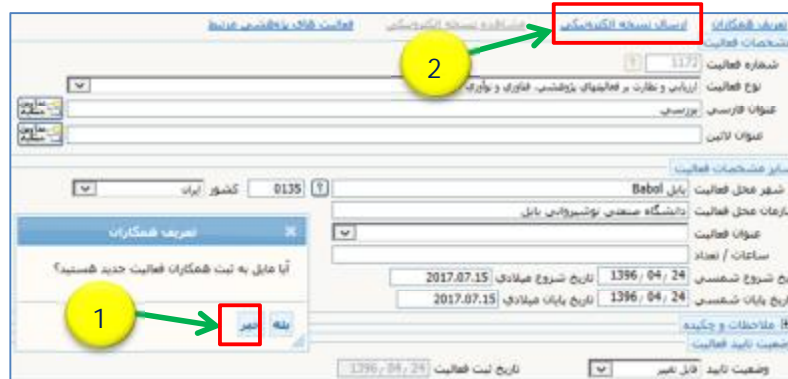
تعریف همکاران
ارسال نسخه الکترونیکی
مشاهده نسخه الکترونیکی
فعالیت های پژوهشی مرتبط
مشخصات فعالیت
شماره فعالیت
1172
؟
نوع فعالیت
ارزیابی و نظارت بر فعالیتهای پژوهشی، فناوری و نوآوری
2
عنوان فارسی
بررسی
عنوان لاتین
سایر مشخصات فعالیت
شهر محل فعالیت
بابل Babol
؟
0135
کشور
ایران
سازمان محل فعالیت
دانشگاه صنعتی نوشیروانی بابل
عنوان فعالیت
ساعات / تعداد
تاریخ شروع شمسی
1396 / 04 / 24
تاریخ شروع میلادی
2017.07.15
تاریخ پایان شمسی
1396 / 04 / 24
تاریخ پایان میلادی
2017.07.15
ملاحظات و چکیده
وضعیت تایید فعالیت
وضعیت تایید
قابل تغییر
تاریخ ثبت فعالیت
1396 / 04 / 24
تعریف همکاران
×
آیا مایل به ثبت همکاران فعالیت جدید هستید؟
بله
خیر
1